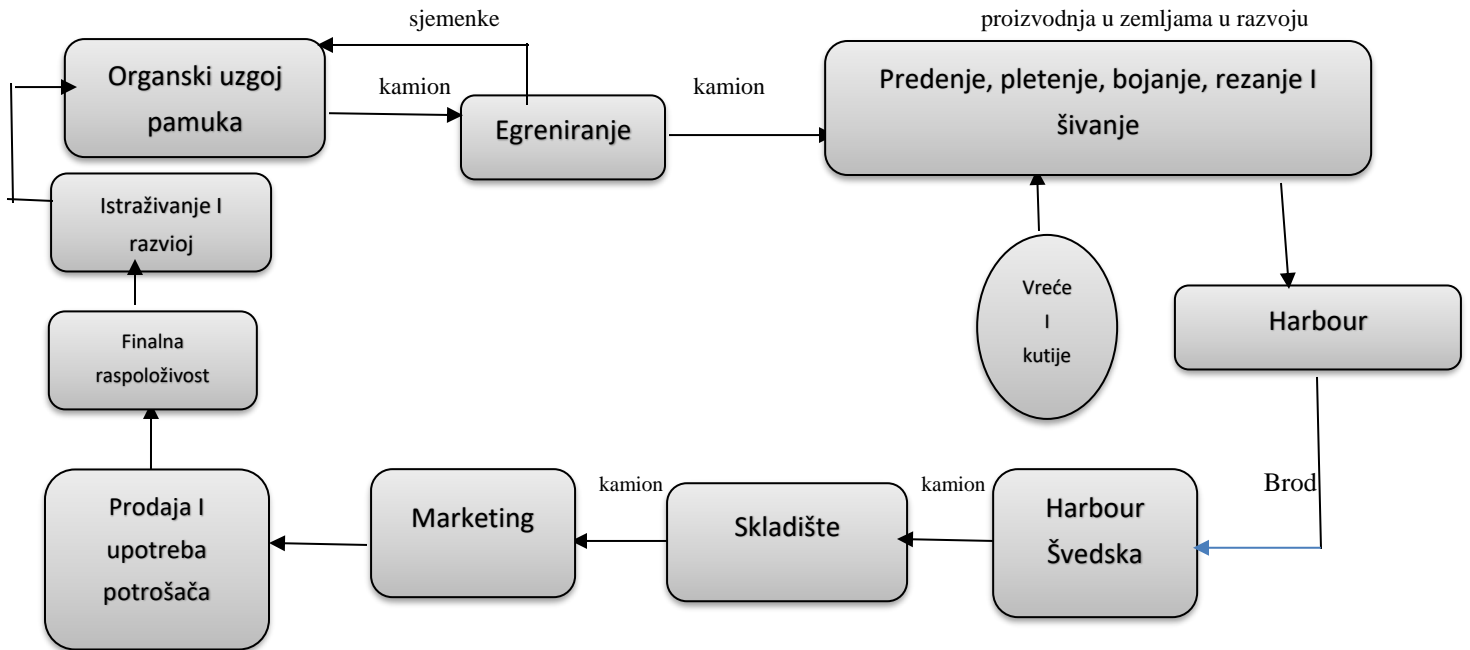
sjemenke

proizvodnja u zemljama u razvoju

Organski uzgoj pamuka

kamion

Egreniranje

kamion

Predenje, pletenje, bojanje, rezanje I šivanje

Istraživanje I razvioj

Vreće I kutije

Harbour

Finalna raspoloživost

Brod

kamion

kamion

Prodaja I upotreba potrošača

Marketing

Skladište

Harbour Švedska